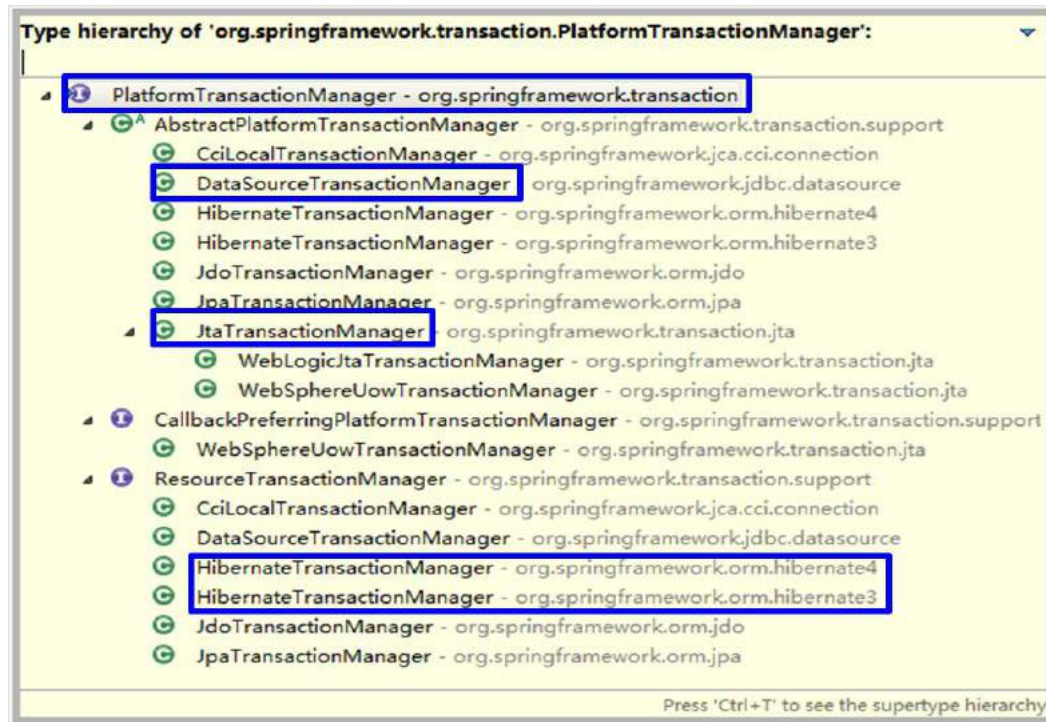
Type hierarchy of 'org.springframework.transaction.PlatformTransactionManager':

PlatformTransactionManager - org.springframework.transaction
AbstractPlatformTransactionManager - org.springframework.transaction.support
CciLocalTransactionManager - org.springframework.jca.cci.connection
DataSourceTransactionManager - org.springframework.jdbc.datasource
HibernateTransactionManager - org.springframework.orm.hibernate4
HibernateTransactionManager - org.springframework.orm.hibernate3
JdoTransactionManager - org.springframework.orm.jdo
JpaTransactionManager - org.springframework.orm.jpa
JtaTransactionManager - org.springframework.transaction.jta
WebLogicJtaTransactionManager - org.springframework.transaction.jta
WebSphereUowTransactionManager - org.springframework.transaction.jta
CallbackPreferringPlatformTransactionManager - org.springframework.transaction.support
WebSphereUowTransactionManager - org.springframework.transaction.jta
ResourceTransactionManager - org.springframework.transaction.support
CciLocalTransactionManager - org.springframework.jca.cci.connection
DataSourceTransactionManager - org.springframework.jdbc.datasource
HibernateTransactionManager - org.springframework.orm.hibernate4
HibernateTransactionManager - org.springframework.orm.hibernate3
JdoTransactionManager - org.springframework.orm.jdo
JpaTransactionManager - org.springframework.orm.jpa

Press 'Ctrl+T' to see the supertype hierarchy